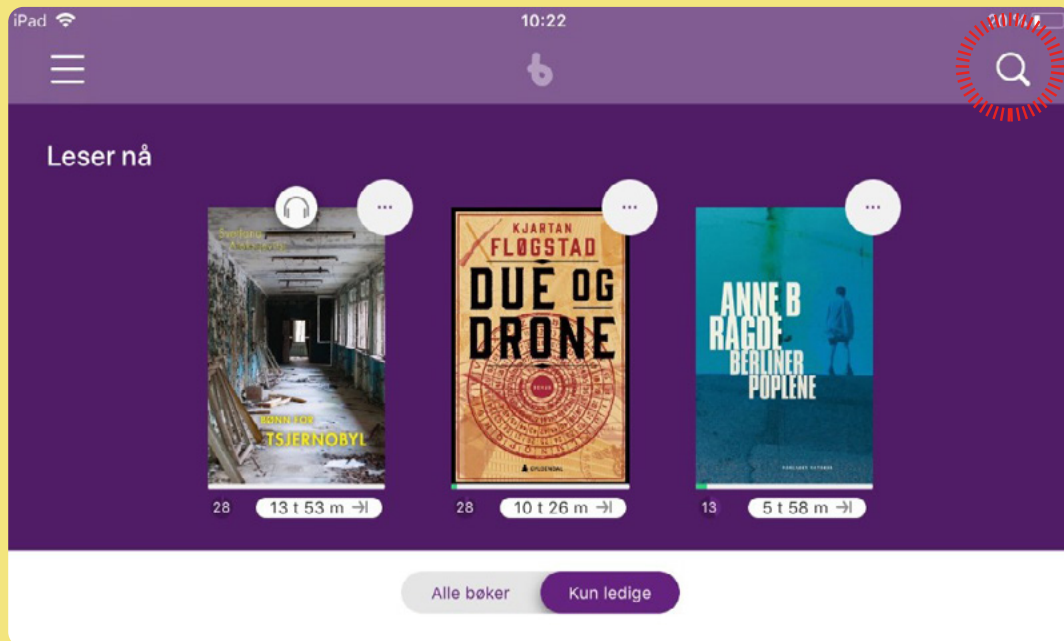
iPad
10:22
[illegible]

Leser nå

···

···

···

Svetlana Aleksijevitsj
BØNN FOR TSJERNOBYL

KJARTAN FLØGSTAD
DUE OG DRONE
ROMAN
GYLDENDAL

ANNE B RAGDE
BERLINERPOPLENE
FORLAGET OKTOBER

28 13 t 53 m

28 10 t 26 m

13 5 t 58 m

Alle bøker
Kun ledige